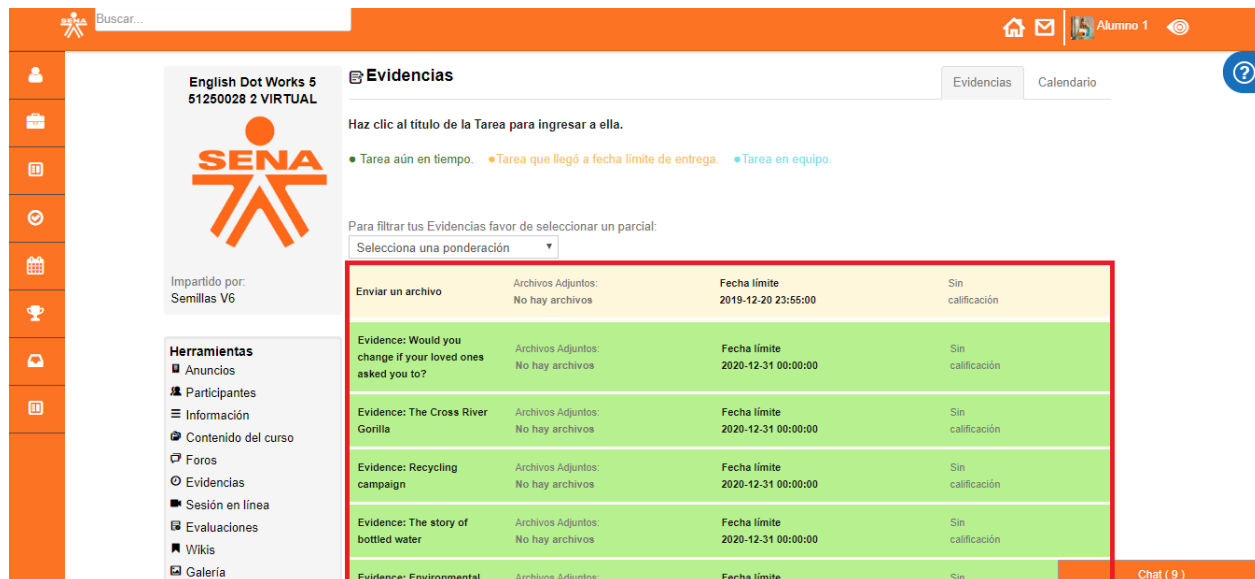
SENA Buscar...

Alumno 1

English Dot Works 5
51250028 2 VIRTUAL

SENA

Impartido por:
Semillas V6

Herramientas
Anuncios
Participantes
Información
Contenido del curso
Foros
Evidencias
Sesión en línea
Evaluaciones
Wikis
Galería

Evidencias

Evidencias | Calendario

Haz clic al título de la Tarea para ingresar a ella.

● Tarea aún en tiempo. ● Tarea que llegó a fecha límite de entrega. ● Tarea en equipo.

Para filtrar tus Evidencias favor de seleccionar un parcial:
Selecciona una ponderación

| | | | |
|---|---|---|---|
| Enviar un archivo | Archivos Adjuntos: No hay archivos | Fecha límite 2019-12-20 23:55:00 | Sin calificación |
| Evidence: Would you change if your loved ones asked you to? | Archivos Adjuntos: No hay archivos | Fecha límite 2020-12-31 00:00:00 | Sin calificación |
| Evidence: The Cross River Gorilla | Archivos Adjuntos: No hay archivos | Fecha límite 2020-12-31 00:00:00 | Sin calificación |
| Evidence: Recycling campaign | Archivos Adjuntos: No hay archivos | Fecha límite 2020-12-31 00:00:00 | Sin calificación |
| Evidence: The story of bottled water | Archivos Adjuntos: No hay archivos | Fecha límite 2020-12-31 00:00:00 | Sin calificación |
| Evidence: Environmental | Archivos Adjuntos: | Fecha límite | Sin |

Chat ( 9 )